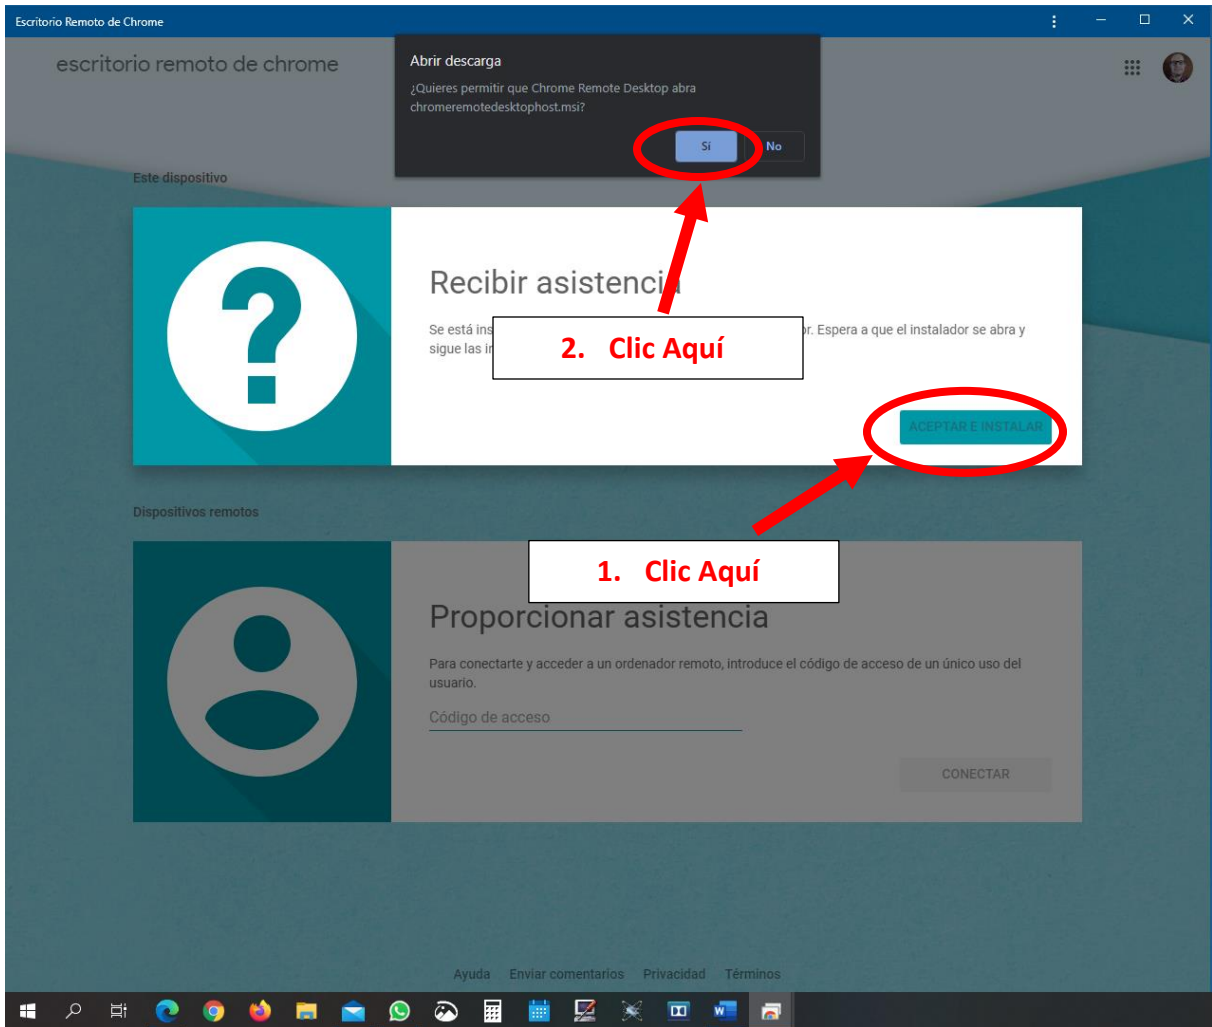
Escritorio Remoto de Chrome

escritorio remoto de chrome

Abrir descarga

¿Quieres permitir que Chrome Remote Desktop abra chromeremotedesktophost.msi?

Sí

No

Este dispositivo

Recibir asistenci

Se está ins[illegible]r. Espera a que el instalador se abra y sigue las i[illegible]

2. Clic Aquí

ACEPTAR E INSTALAR

Dispositivos remotos

1. Clic Aquí

Proporcionar asistencia

Para conectarte y acceder a un ordenador remoto, introduce el código de acceso de un único uso del usuario.

Código de acceso

CONECTAR

Ayuda Enviar comentarios Privacidad Términos